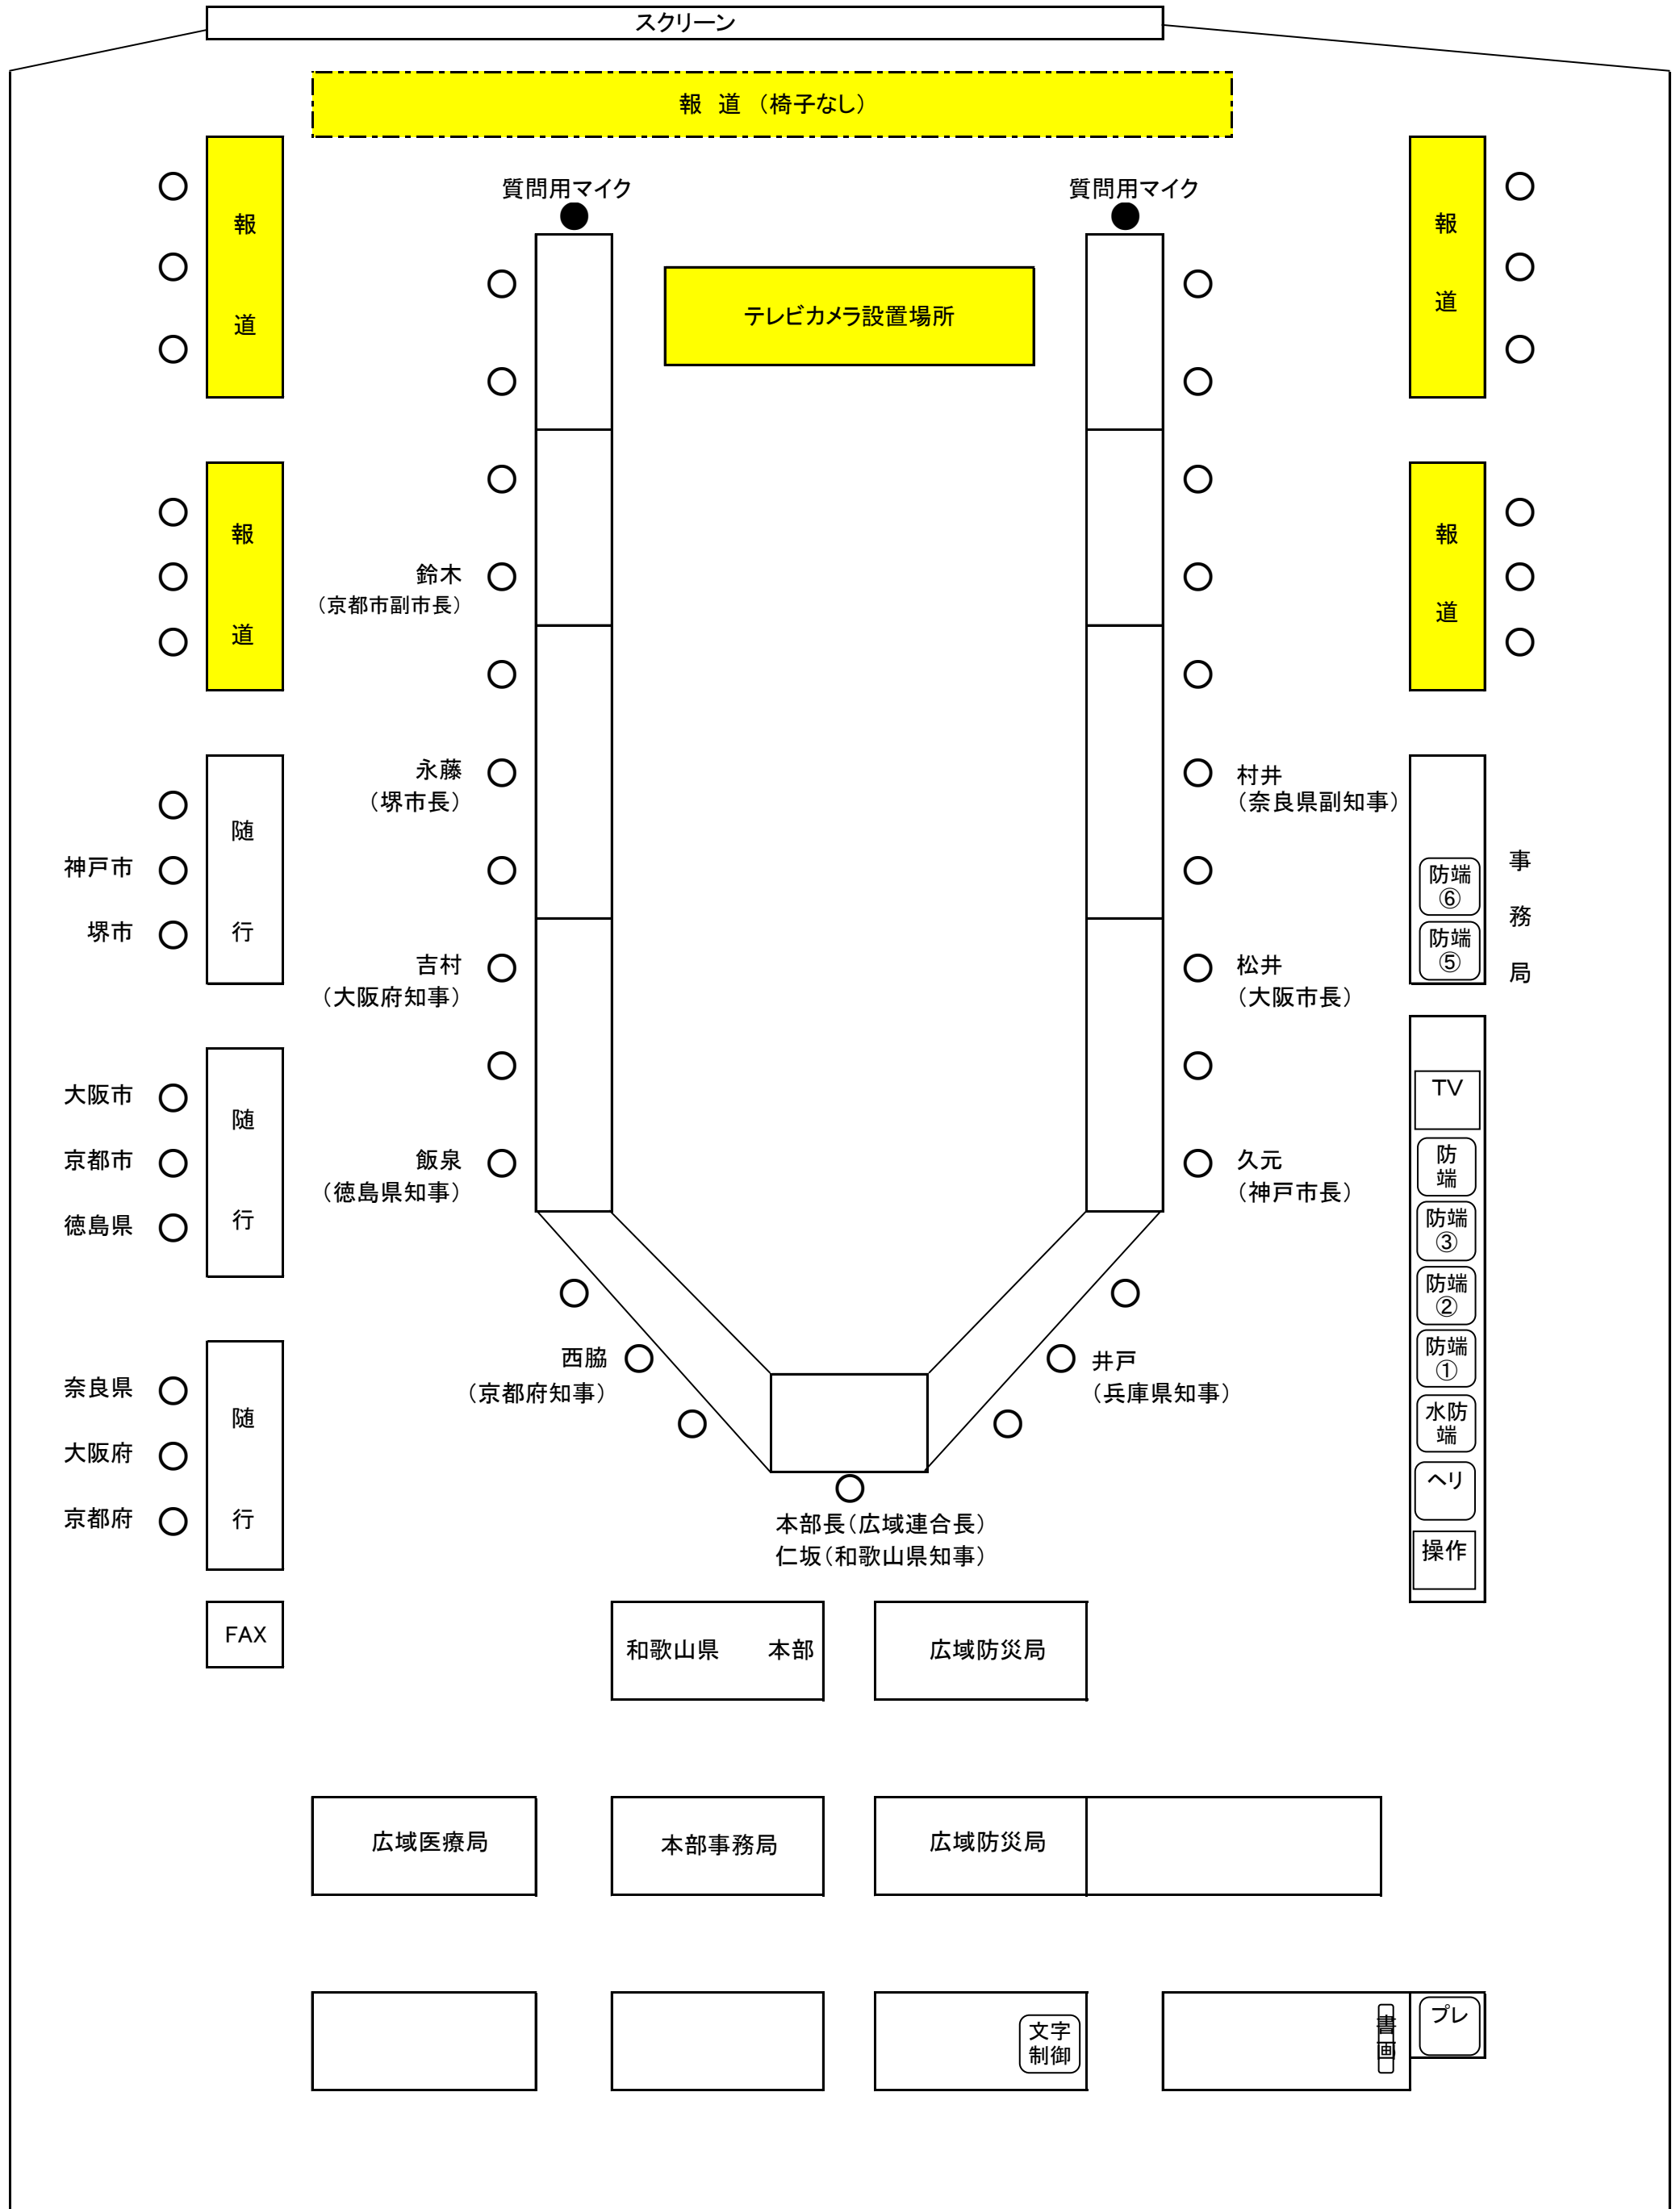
スクリーン

報 道（椅子なし）

報

道

質問用マイク

質問用マイク

テレビカメラ設置場所

報

道

報

道

鈴木
（京都市副市長）

報

道

永藤
（堺市長）

村井
（奈良県副知事）

随

行

神戸市

堺市

防端⑥

防端⑤

事

務

局

吉村
（大阪府知事）

松井
（大阪市長）

大阪市

京都市

徳島県

随

行

TV

飯泉
（徳島県知事）

久元
（神戸市長）

防端

防端③

防端②

防端①

西脇
（京都府知事）

井戸
（兵庫県知事）

奈良県

大阪府

京都府

随

行

水防端

ヘリ

本部長（広域連合長）
仁坂（和歌山県知事）

操作

FAX

和歌山県 本部

広域防災局

広域医療局

本部事務局

広域防災局

文字制御

書画

プレ